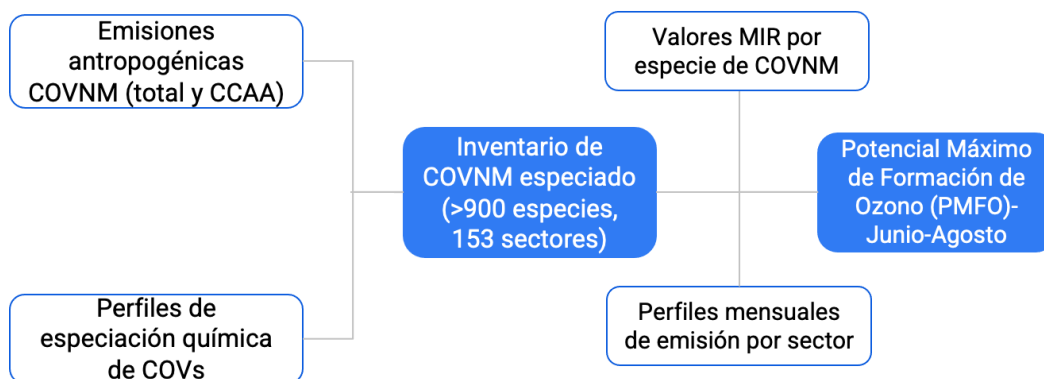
Emisiones antropogénicas COVNM (total y CCAA)

Perfiles de especiación química de COVs

Inventario de COVNM especiado (>900 especies, 153 sectores)

Valores MIR por especie de COVNM

Perfiles mensuales de emisión por sector

Potencial Máximo de Formación de Ozono (PMFO)-Junio-Agosto